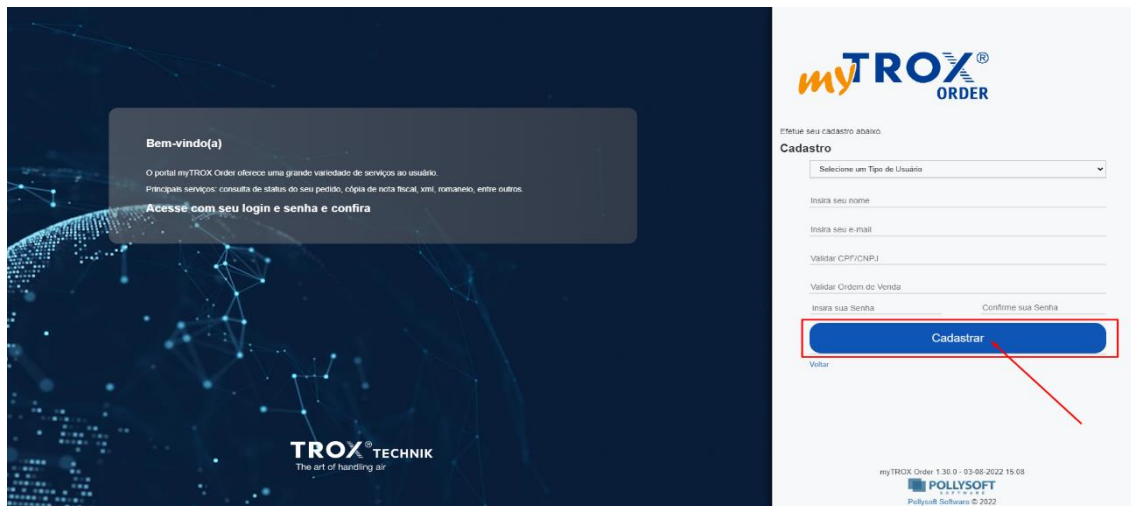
Bem-vindo(a)

O portal myTROX Order oferece uma grande variedade de serviços ao usuário.

Principais serviços: consulta de status do seu pedido, cópia de nota fiscal, xml, romaneio, entre outros.

Acesse com seu login e senha e confira

TROX® TECHNIK
The art of handling air

myTROX® ORDER

Efetue seu cadastro abaixo.

Cadastro

Selecione um Tipo de Usuário

Insira seu nome

Insira seu e-mail

Validar CPF/CNPJ

Validar Ordem de Venda

Insira sua Senha

Confirme sua Senha

Cadastrar

Voltar

myTROX Order 1.30.0 - 03-08-2022 15:08

POLLYSOFT SOFTWARE

Pollysoft Software © 2022